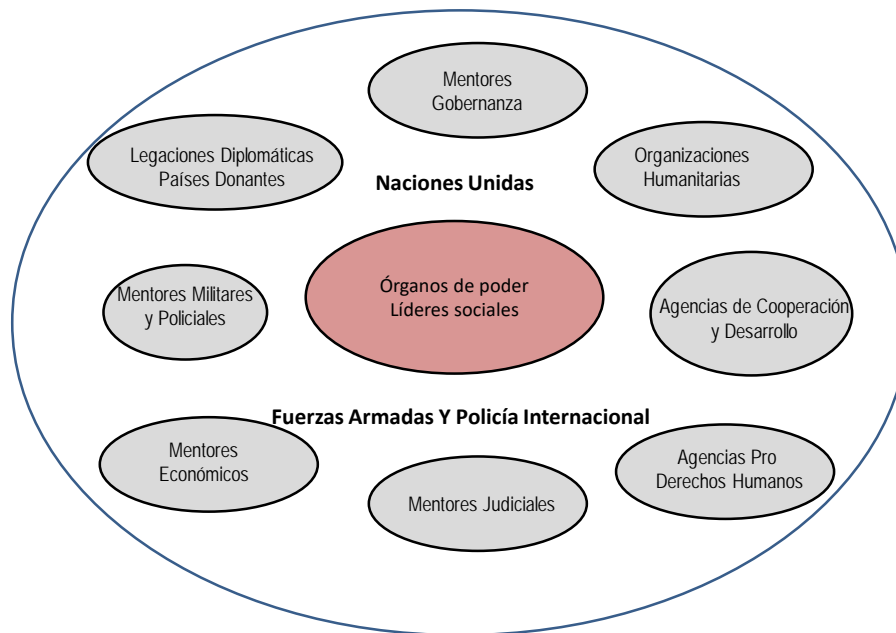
Mentores
Gobernanza

Legaciones Diplomáticas
Países Donantes

Organizaciones
Humanitarias

Naciones Unidas

Mentores Militares
y Policiales

Órganos de poder
Líderes sociales

Agencias de Cooperación
y Desarrollo

Fuerzas Armadas Y Policía Internacional

Mentores
Económicos

Mentores Judiciales

Agencias Pro
Derechos Humanos